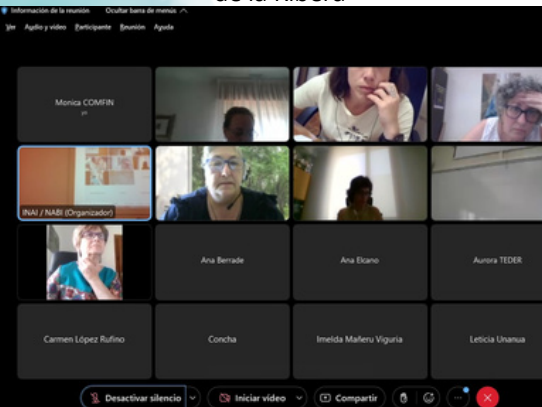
de la Ribera

Información de la reunión Ocultar barra de menús

Ver Audio y vídeo Participante Reunión Ayuda

Monica COMFIN

INAI / NABI (Organizador)

Ana Berrade

Ana Elcano

Aurora TEDER

Carmen López Rufino

Concha

Imelda Mañeru Viguria

Leticia Unanua

Desactivar silencio

Iniciar vídeo

Compartir